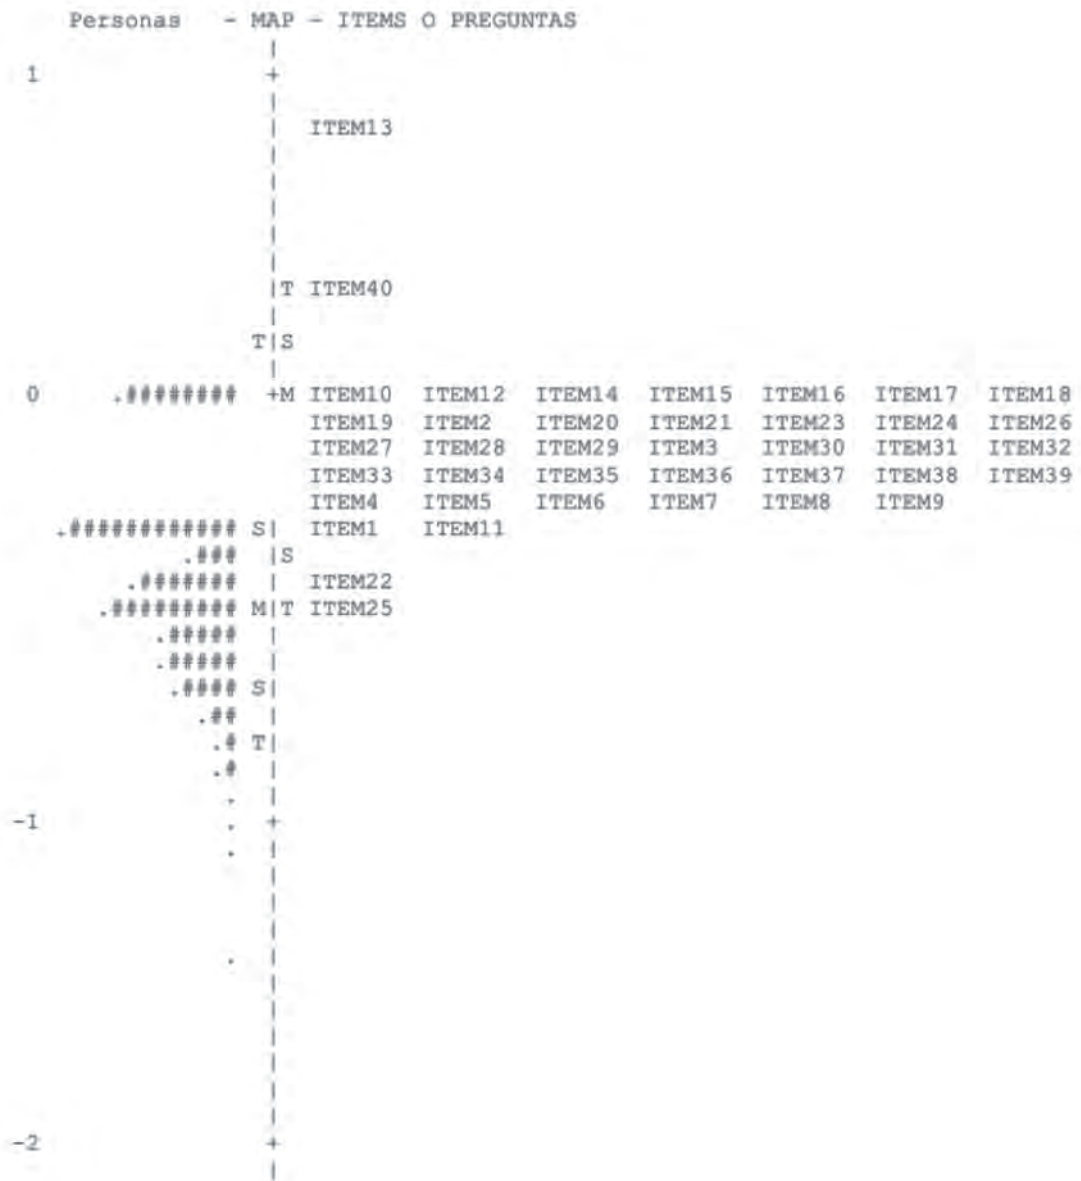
Personas - MAP - ITEMS O PREGUNTAS
|
1 +
|
| ITEM13
|
|
|
|
|
|T ITEM40
|
T|S
|
0 .######### +M ITEM10 ITEM12 ITEM14 ITEM15 ITEM16 ITEM17 ITEM18
ITEM19 ITEM2 ITEM20 ITEM21 ITEM23 ITEM24 ITEM26
ITEM27 ITEM28 ITEM29 ITEM3 ITEM30 ITEM31 ITEM32
ITEM33 ITEM34 ITEM35 ITEM36 ITEM37 ITEM38 ITEM39
ITEM4 ITEM5 ITEM6 ITEM7 ITEM8 ITEM9
.############# S| ITEM1 ITEM11
.### |S
.####### | ITEM22
.########## M|T ITEM25
.##### |
.##### |
.#### S|
.## |
.# T|
.# |
. |
-1 . +
. |
|
|
|
. |
|
|
|
|
|
-2 +
|